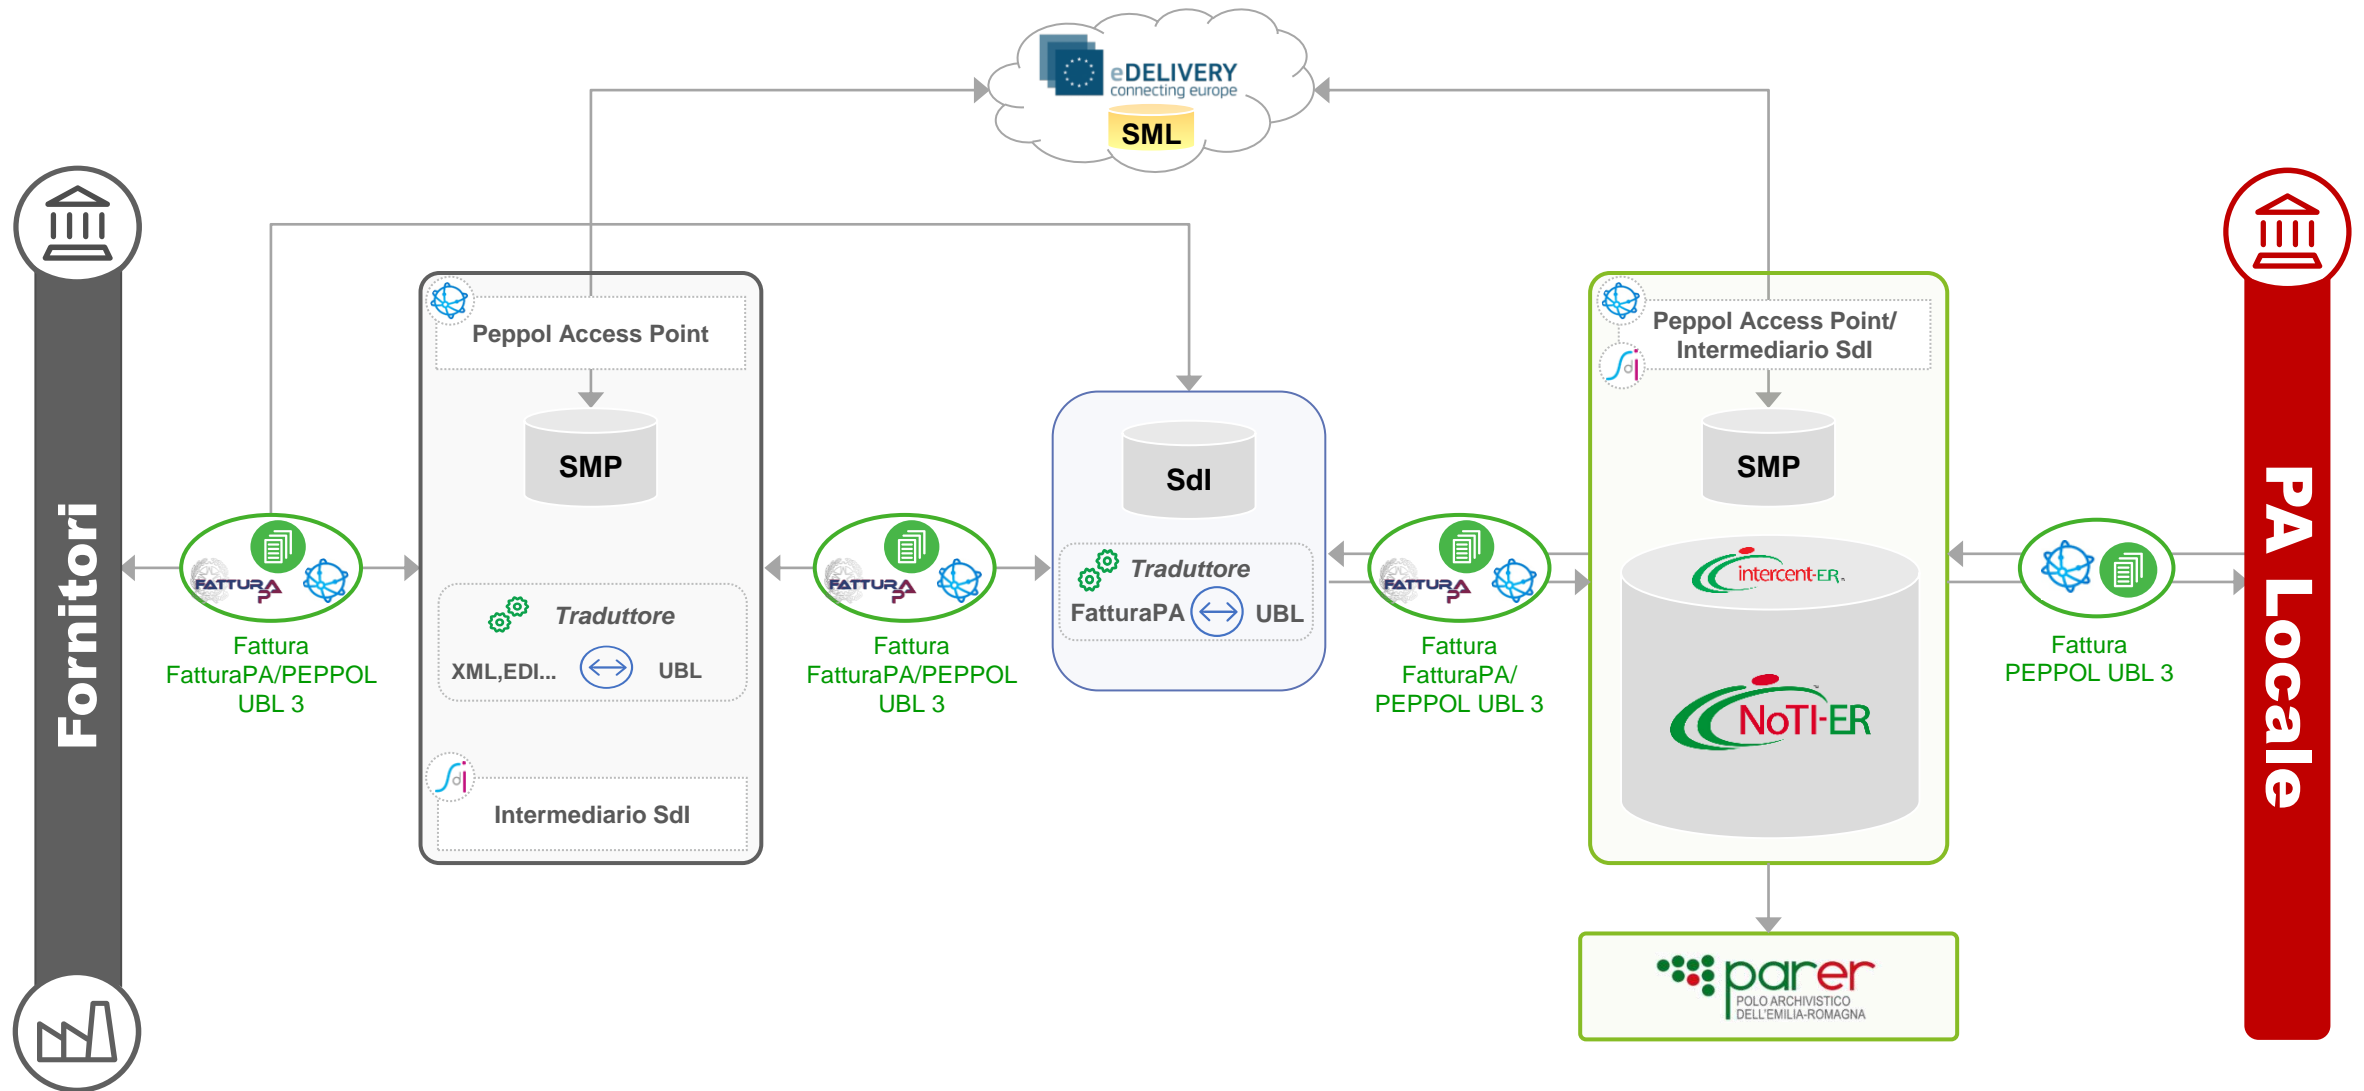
eDELIVERY
connecting europe
SML

Fornitori

FATTURA PA
Fattura
FatturaPA/PEPPOL UBL 3

Peppol Access Point
SMP
Traduttore
XML,EDI... UBL
Intermediario SdI

FATTURA PA
Fattura
FatturaPA/PEPPOL UBL 3

SdI
Traduttore
FatturaPA UBL

FATTURA PA
Fattura
FatturaPA/
PEPPOL UBL 3

Peppol Access Point/
Intermediario SdI
SMP
intercent-ER
NoTI-ER

Fattura
PEPPOL UBL 3

PA Locale

parer
POLO ARCHIVISTICO
DELL'EMILIA-ROMAGNA